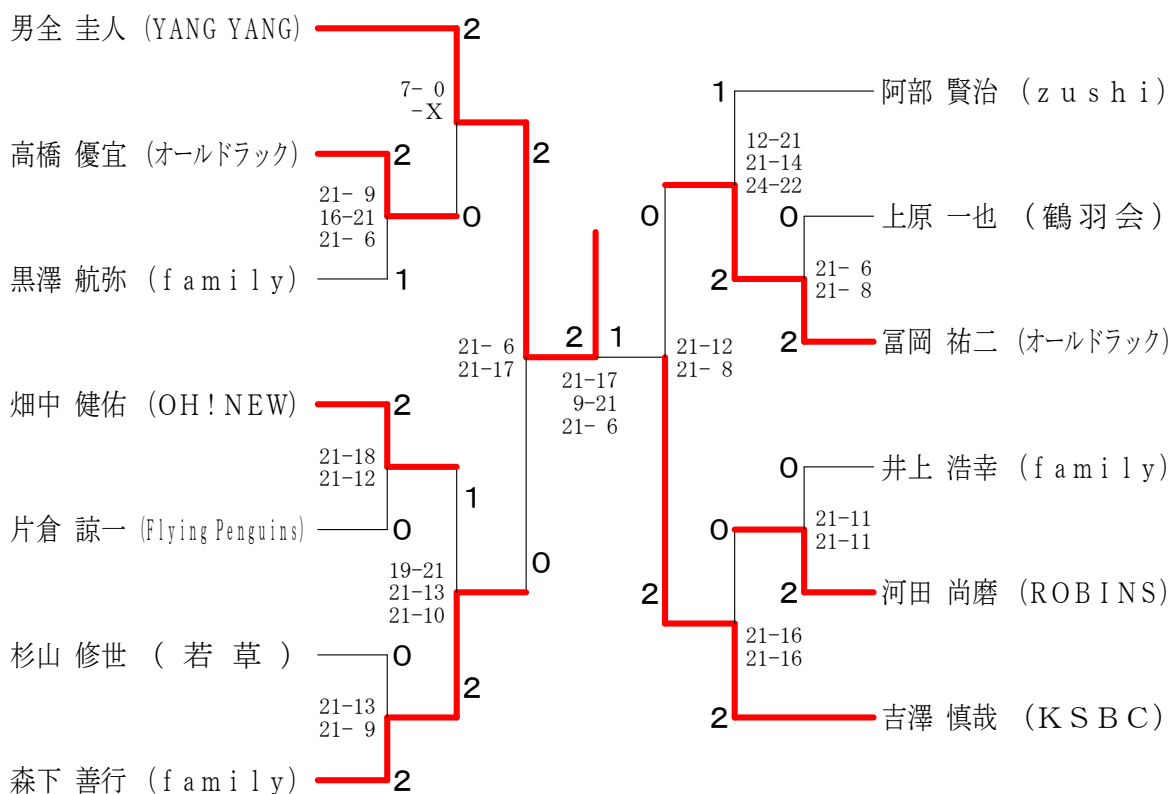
男全 圭人 (YANG YANG)
2
7- 0
-X
高橋 優宜 (オールドラック)
2
2
21- 9
16-21
21- 6
0
黒澤 航弥 (family)
1
21- 6
21-17
2
1
21-17
9-21
21- 6
畑中 健佑 (OH!NEW)
2
21-18
21-12
1
片倉 諒一 (Flying Penguins)
0
0
19-21
21-13
21-10
杉山 修世 (若草)
0
2
21-13
21- 9
森下 善行 (family)
2
1
阿部 賢治 (zushi)
12-21
21-14
24-22
0
0
上原 一也 (鶴羽会)
2
21- 6
21- 8
2
冨岡 祐二 (オールドラック)
21-12
21- 8
0
井上 浩幸 (family)
0
21-11
21-11
2
河田 尚磨 (ROBINS)
2
21-16
21-16
2
吉澤 慎哉 (KSBC)